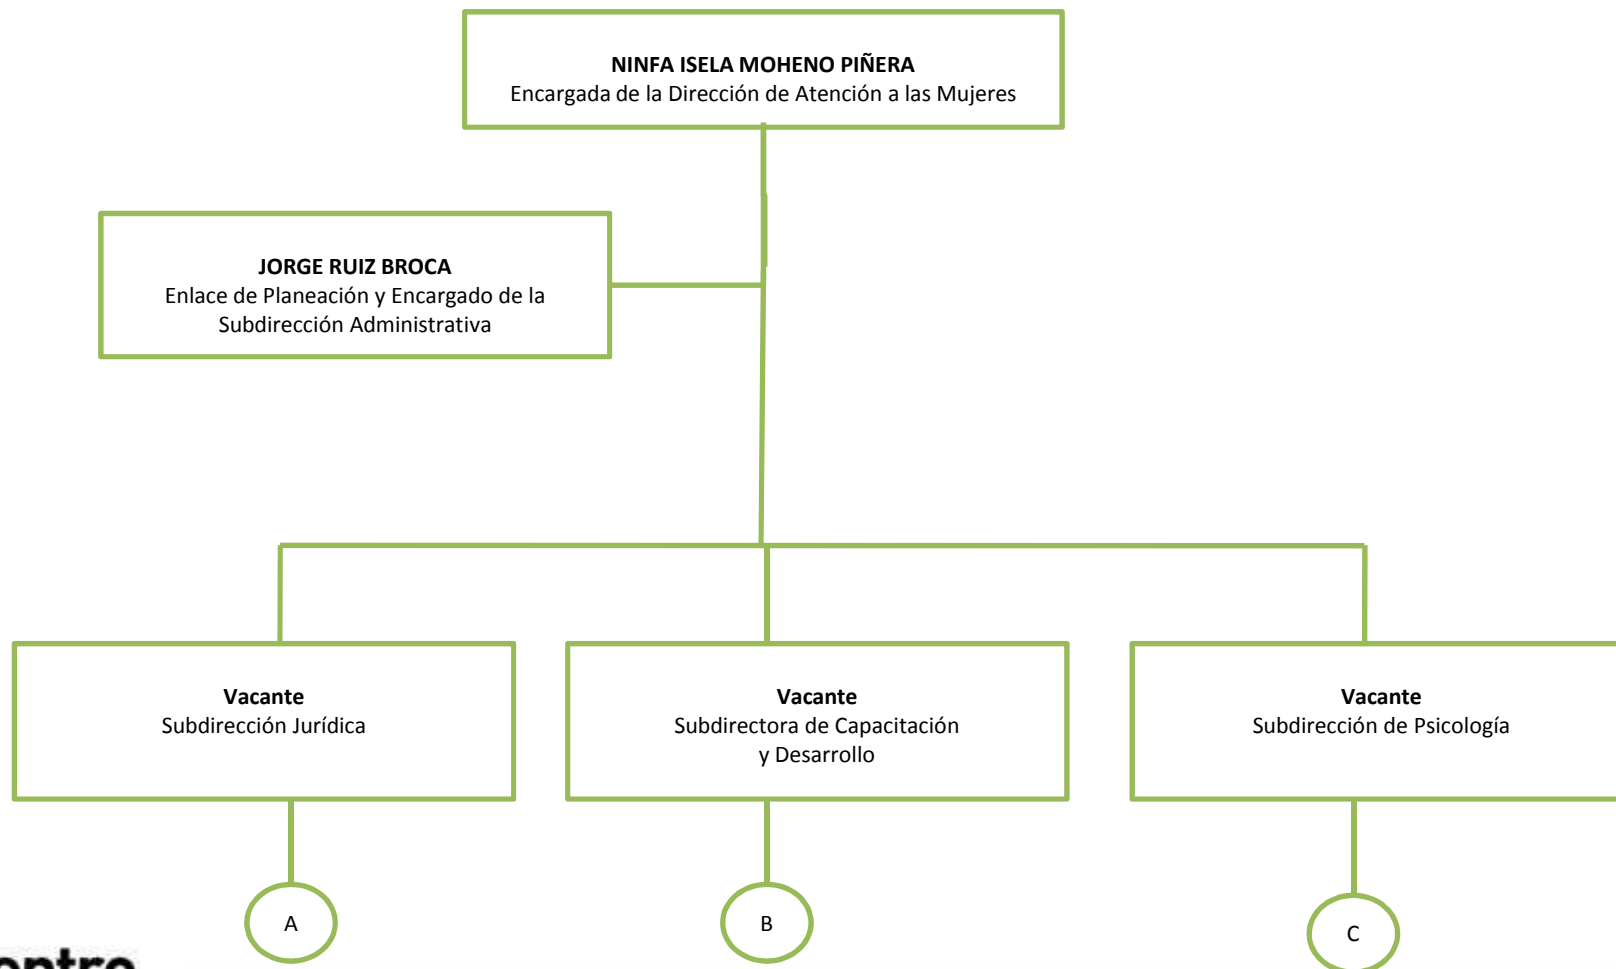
**NINFA ISELA MOHENO PIÑERA**
Encargada de la Dirección de Atención a las Mujeres

**JORGE RUIZ BROCA**
Enlace de Planeación y Encargado de la Subdirección Administrativa

**Vacante**
Subdirección Jurídica

**Vacante**
Subdirectora de Capacitación y Desarrollo

**Vacante**
Subdirección de Psicología

A

B

C

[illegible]